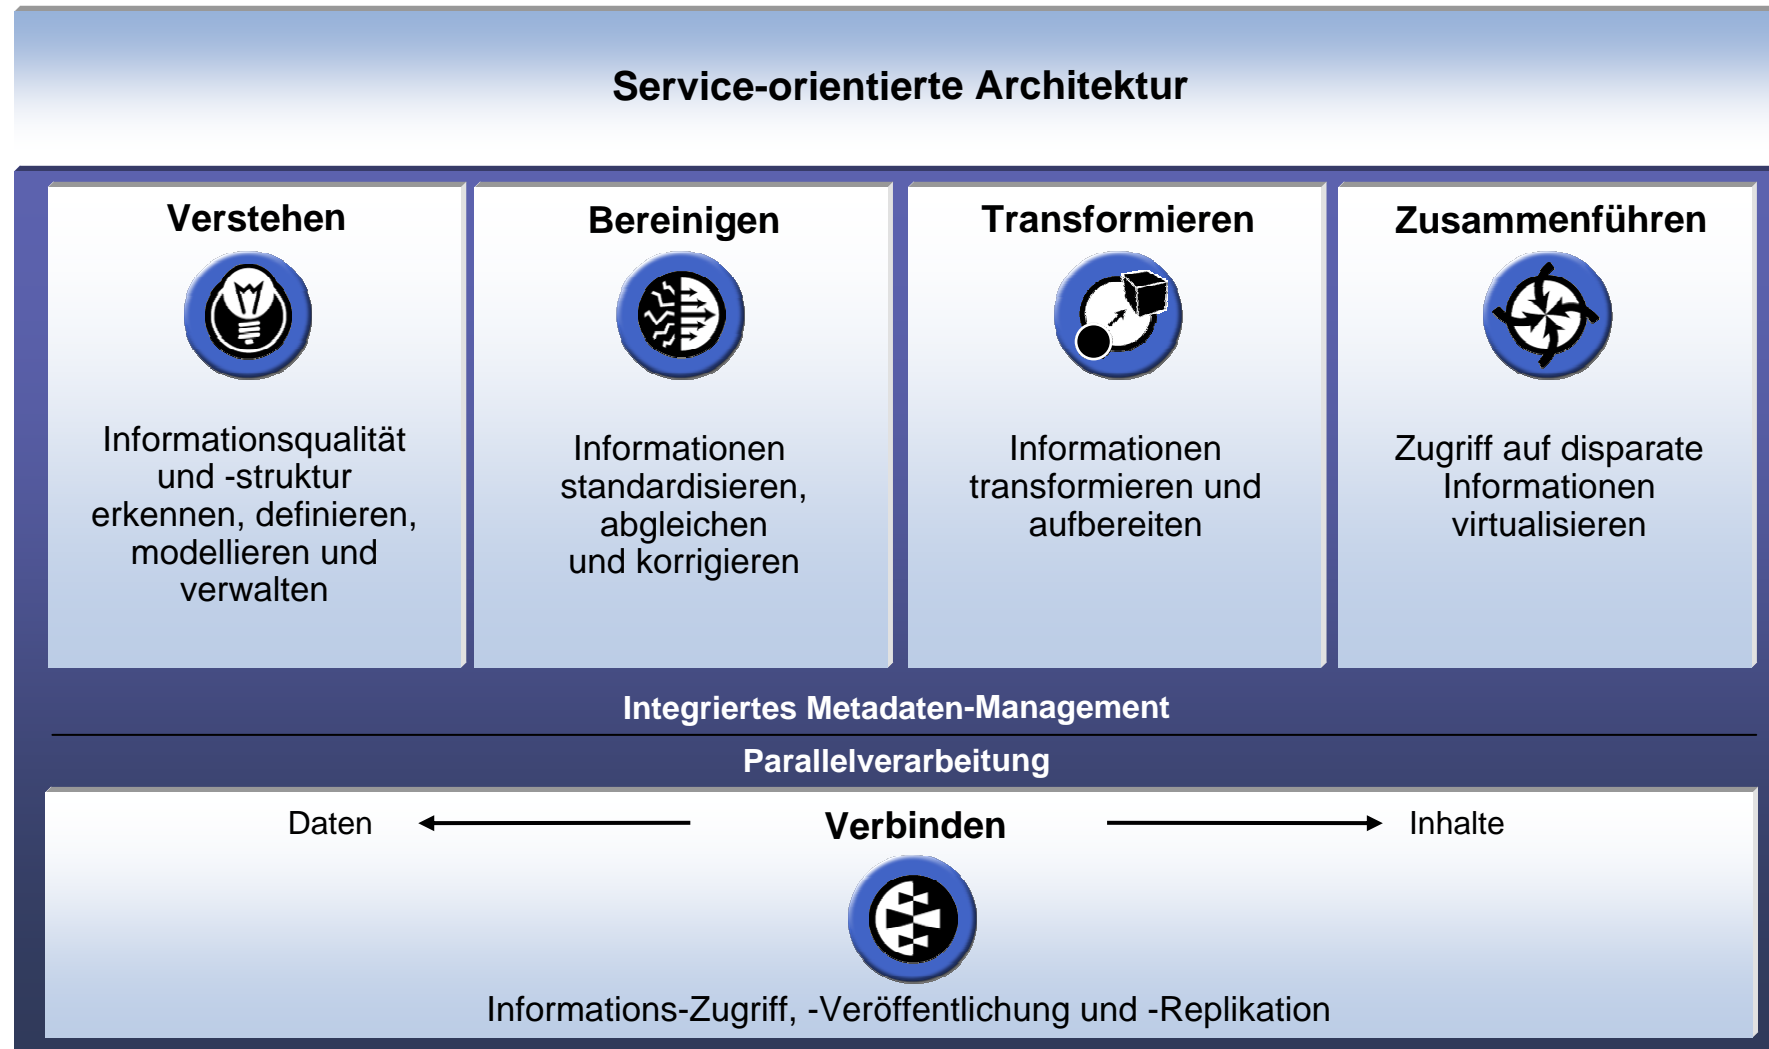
Service-orientierte Architektur

Verstehen

Informationsqualität und -struktur erkennen, definieren, modellieren und verwalten

Bereinigen

Informationen standardisieren, abgleichen und korrigieren

Transformieren

Informationen transformieren und aufbereiten

Zusammenführen

Zugriff auf disparate Informationen virtualisieren

Integriertes Metadaten-Management

Parallelverarbeitung

Daten

Verbinden

Inhalte

Informations-Zugriff, -Veröffentlichung und -Replikation